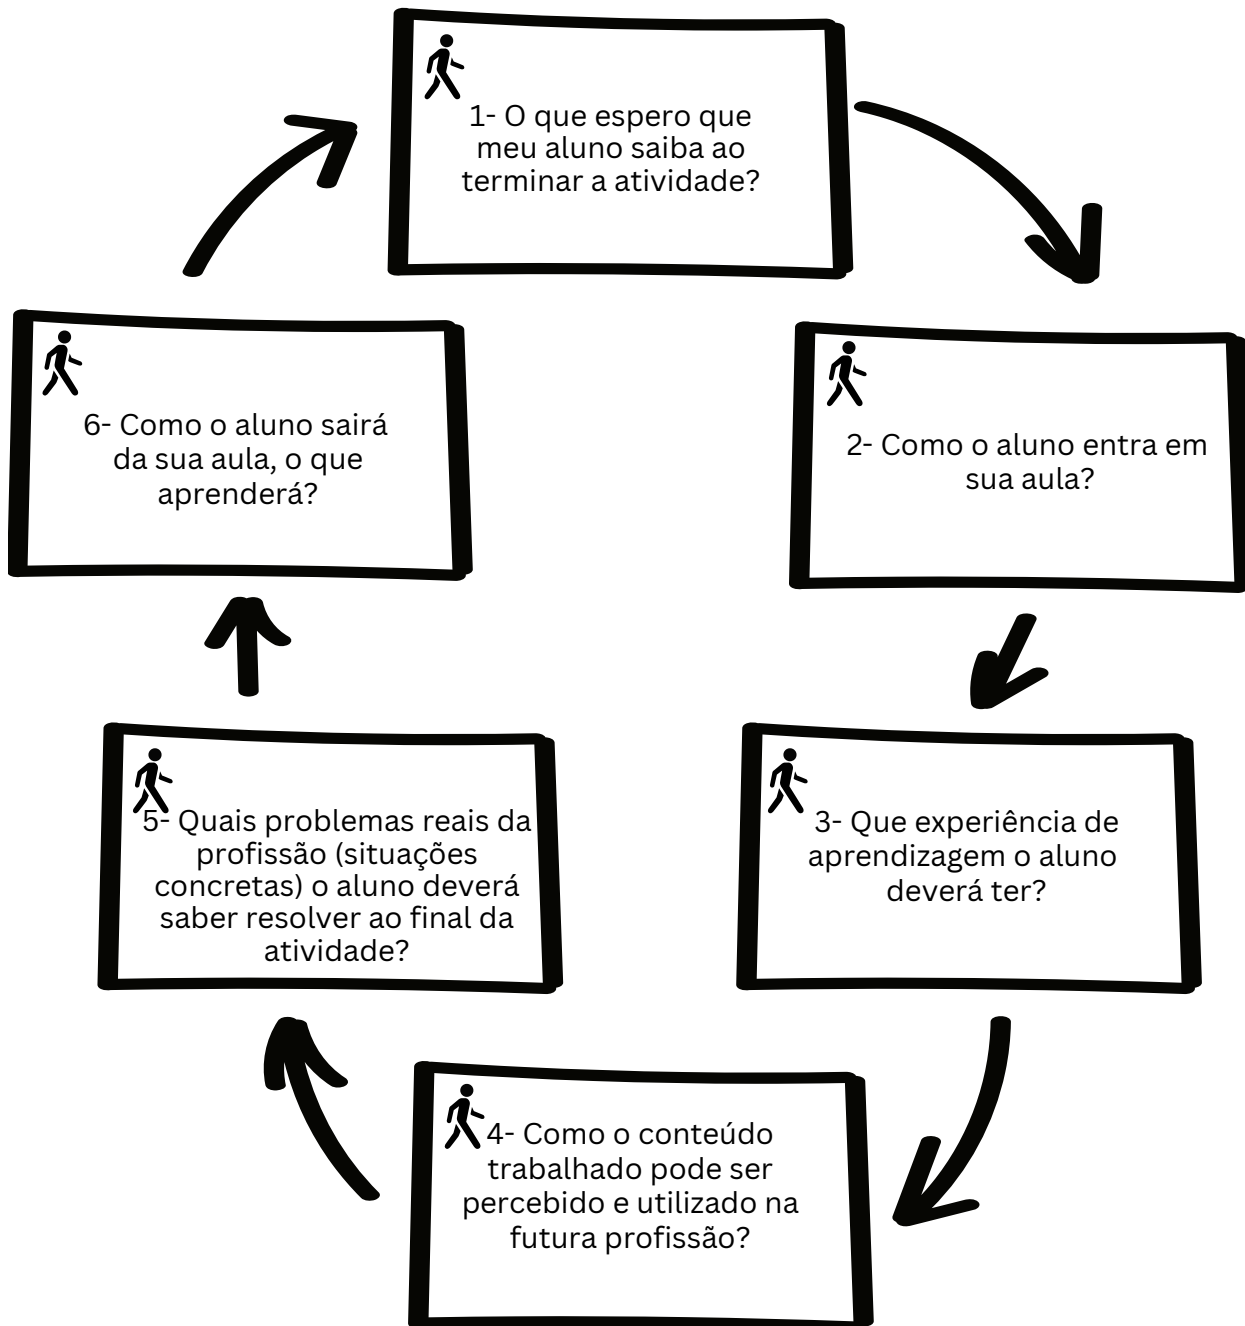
1- O que espero que meu aluno saiba ao terminar a atividade?

2- Como o aluno entra em sua aula?

3- Que experiência de aprendizagem o aluno deverá ter?

4- Como o conteúdo trabalhado pode ser percebido e utilizado na futura profissão?

5- Quais problemas reais da profissão (situações concretas) o aluno deverá saber resolver ao final da atividade?

6- Como o aluno sairá da sua aula, o que aprenderá?